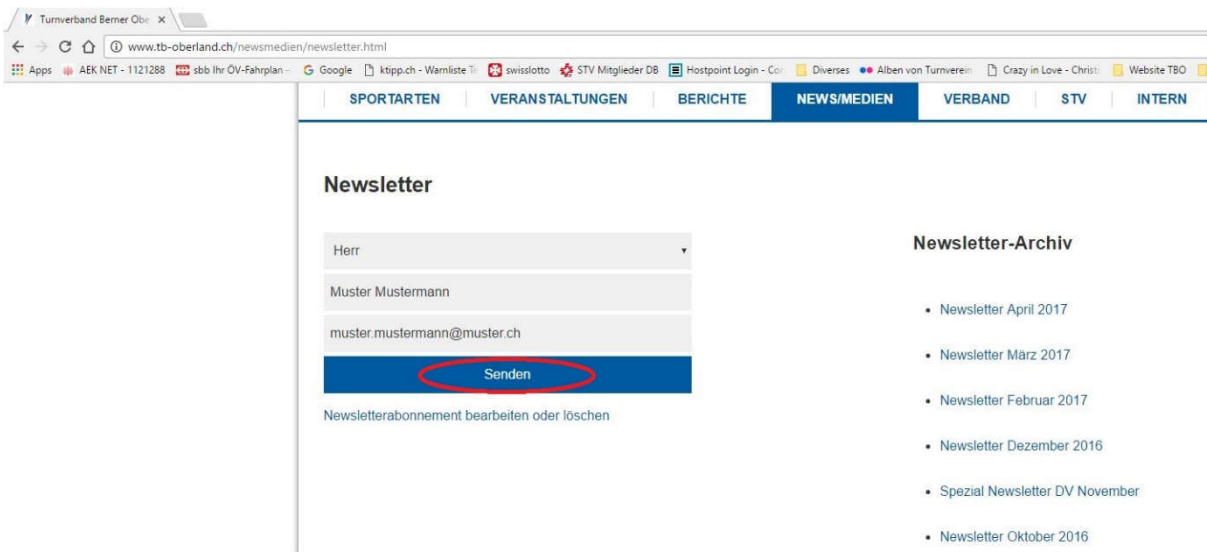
Turnverband Berner Obe ×

www.tb-oberland.ch/newsmedien/newsletter.html

Apps AEK NET - 1121288 sbb Ihr ÖV-Fahrplan – Google ktipp.ch - Warnliste T swisslotto STV Mitglieder DB Hostpoint Login - Co Diverses Alben von Turnverein Crazy in Love - Christ Website TBO

SPORTARTEN | VERANSTALTUNGEN | BERICHTE | NEWS/MEDIEN | VERBAND | STV | INTERN

Newsletter

Herr

Muster Mustermann

muster.mustermann@muster.ch

Senden

Newsletterabonnement bearbeiten oder löschen

Newsletter-Archiv

• Newsletter April 2017
• Newsletter März 2017
• Newsletter Februar 2017
• Newsletter Dezember 2016
• Spezial Newsletter DV November
• Newsletter Oktober 2016